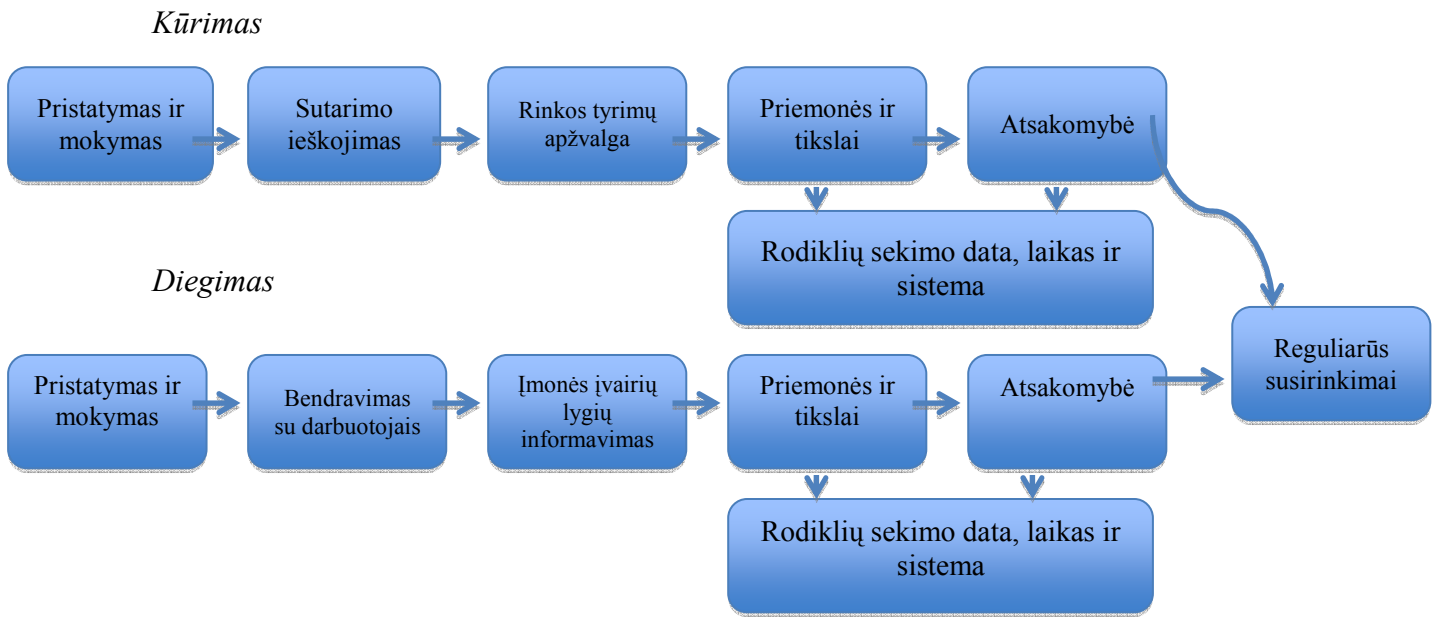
Kūrimas

Pristatymas ir mokymas

Sutarimo ieškojimas

Rinkos tyrimų apžvalga

Priemonės ir tikslai

Atsakomybė

Rodiklių sekimo data, laikas ir sistema

Diegimas

Pristatymas ir mokymas

Bendravimas su darbuotojais

Įmonės įvairių lygių informavimas

Priemonės ir tikslai

Atsakomybė

Reguliarūs susirinkimai

Rodiklių sekimo data, laikas ir sistema